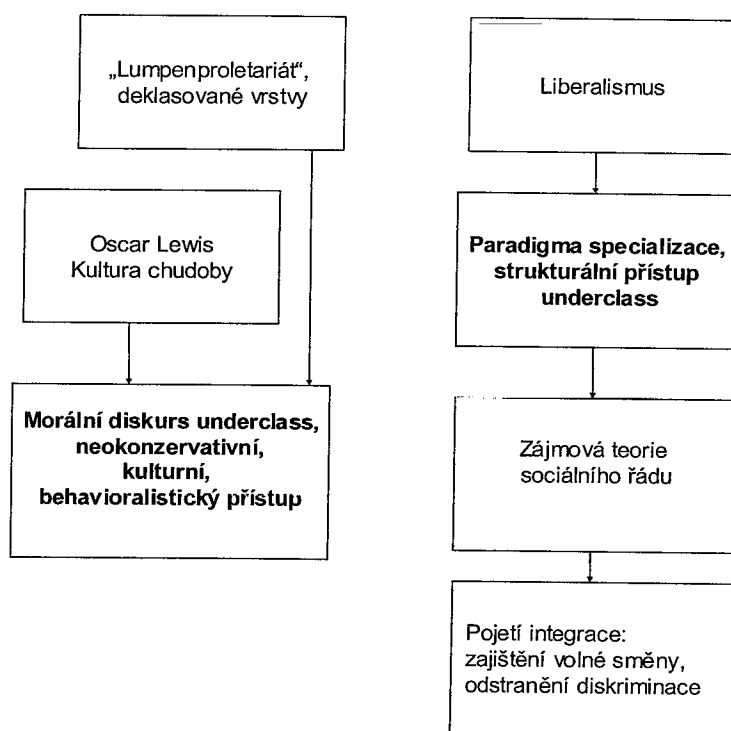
„Lumpenproletariát“, deklasované vrstvy

Oscar Lewis
Kultura chudoby

Morální diskurs underclass, neokonzervativní, kulturní, behavioralistický přístup

Liberalismus

Paradigma specializace, strukturální přístup underclass

Zájmová teorie sociálního řádu

Pojetí integrace: zajištění volné směny, odstranění diskriminace